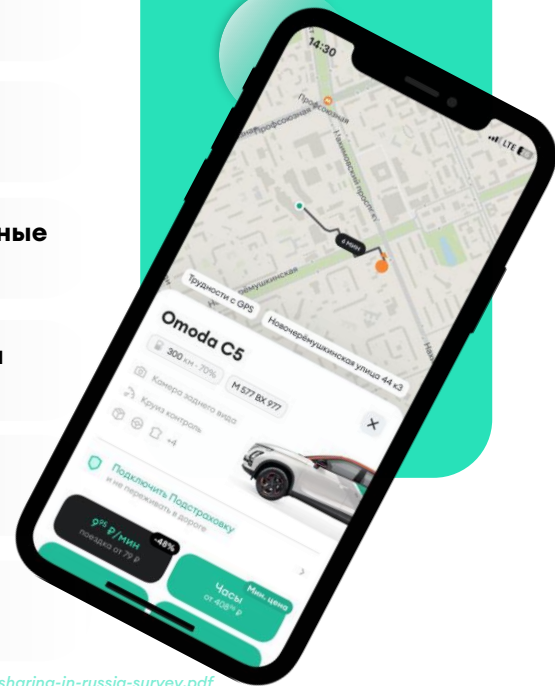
ные

и

14:30

LTE

Профсоюзная

Профсоюзная

Нахимовский проспект

6 мин

Трудности с GPS

Новочерёмушкинская улица 44 к3

Omoda C5

300 км · 70%

М 577 ВХ 977

Камера заднего вида

Круиз контроль

+4

Подключить Подстраховку
и не переживать в дороге

$9^{95}$ ₽/мин
поездка от 79 ₽

-48%

Мин. цена

Часы
от $408^{90}$ ₽

sharing-in-russia-survey.pdf